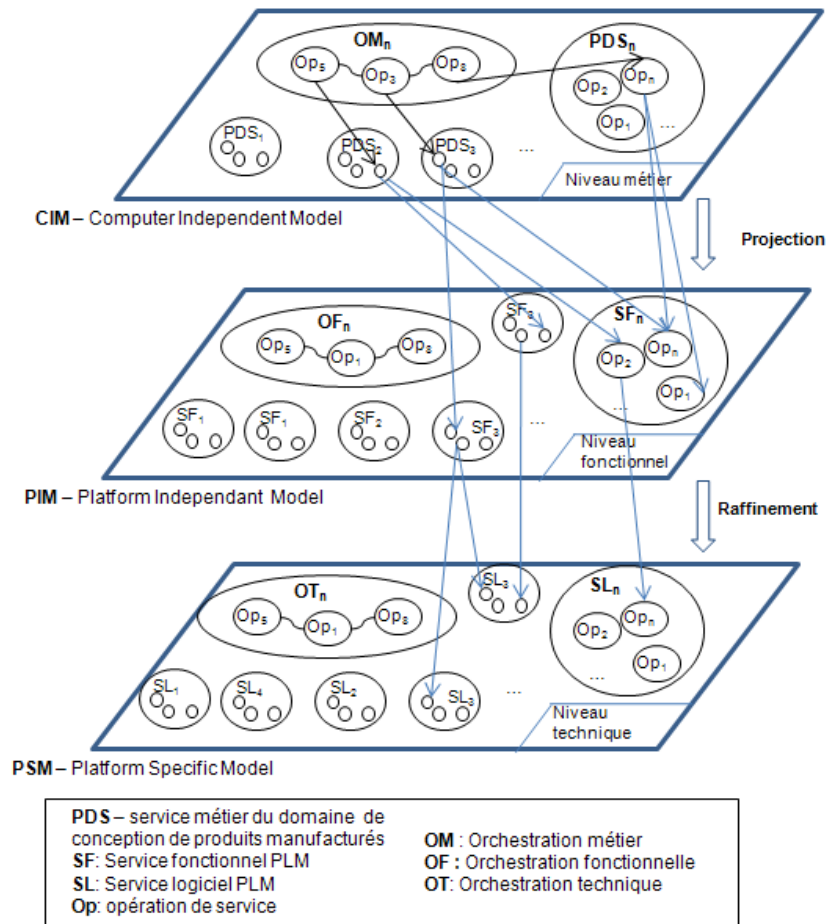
$OM_n$

$Op_5$ $Op_3$ $Op_8$

$PDS_n$

$Op_n$ $Op_2$ $Op_1$ ...

$PDS_1$ $PDS_2$ $PDS_3$ ...

Niveau métier

CIM – Computer Independent Model

Projection

$SF_5$

$OF_n$

$Op_5$ $Op_1$ $Op_8$

$SF_n$

$Op_2$ $Op_n$ $Op_1$ ...

$SF_1$ $SF_1$ $SF_2$ $SF_3$ ...

Niveau fonctionnel

PIM – Platform Independant Model

Raffinement

$SL_3$

$OT_n$

$Op_5$ $Op_1$ $Op_8$

$SL_n$

$Op_2$ $Op_n$ $Op_1$ ...

$SL_1$ $SL_4$ $SL_2$ $SL_3$ ...

Niveau technique

PSM – Platform Specific Model

PDS – service métier du domaine de conception de produits manufacturés
SF: Service fonctionnel PLM
SL: Service logiciel PLM
Op: opération de service

OM : Orchestration métier
OF : Orchestration fonctionnelle
OT: Orchestration technique